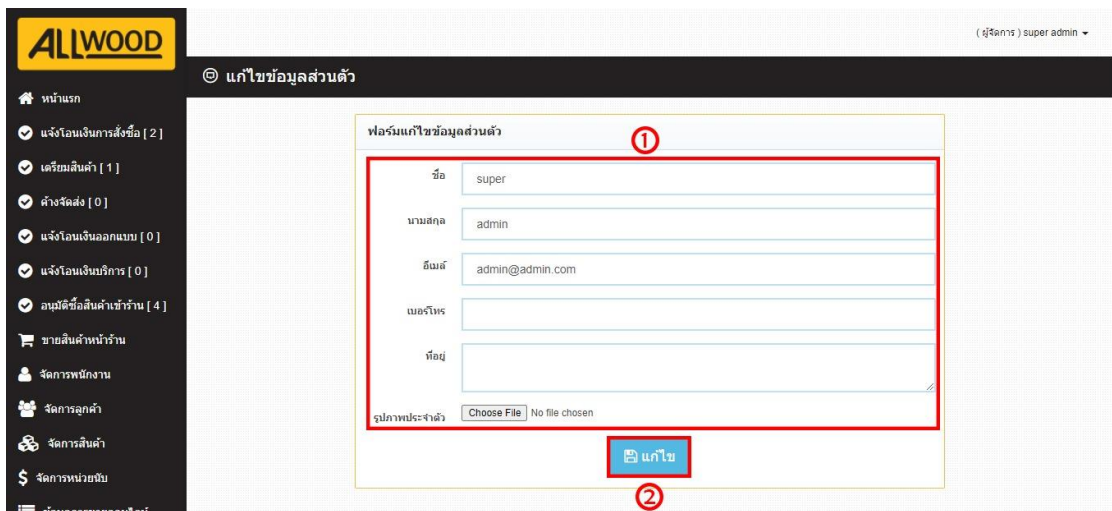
ALLWOOD

( ผู้จัดการ ) super admin

แก้ไขข้อมูลส่วนตัว

หน้าแรก
แจ้งโอนเงินการสั่งซื้อ [ 2 ]
เตรียมสินค้า [ 1 ]
ค้างจัดส่ง [ 0 ]
แจ้งโอนเงินออกแบบ [ 0 ]
แจ้งโอนเงินบริการ [ 0 ]
อนุมัติซื้อสินค้าเข้าร้าน [ 4 ]
ขายสินค้าหน้าร้าน
จัดการพนักงาน
จัดการลูกค้า
จัดการสินค้า
จัดการหน่วยนับ
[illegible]

ฟอร์มแก้ไขข้อมูลส่วนตัว

1

ชื่อ super
นามสกุล admin
อีเมล์ admin@admin.com
เบอร์โทร
ที่อยู่
รูปภาพประจำตัว Choose File No file chosen

แก้ไข

2